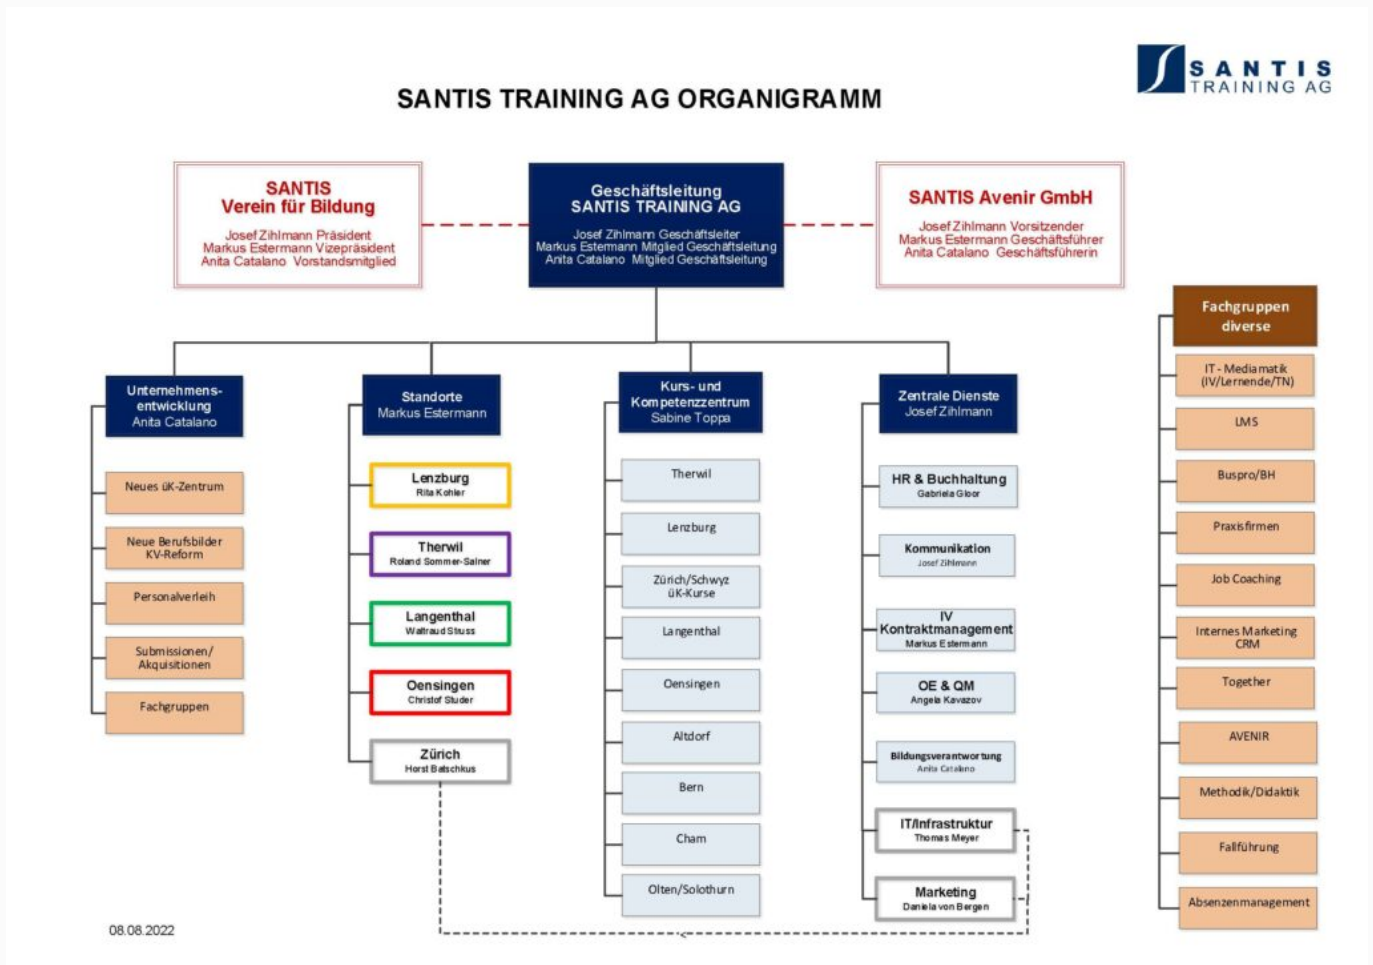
SANTIS TRAINING AG

SANTIS TRAINING AG ORGANIGRAMM

SANTIS
Verein für Bildung
Josef Zihlmann Präsident
Markus Estermann Vizepräsident
Anita Catalano Vorstandsmitglied

Geschäftsleitung
SANTIS TRAINING AG
Josef Zihlmann Geschäftsleiter
Markus Estermann Mitglied Geschäftsleitung
Anita Catalano Mitglied Geschäftsleitung

SANTIS Avenir GmbH
Josef Zihlmann Vorsitzender
Markus Estermann Geschäftsführer
Anita Catalano Geschäftsführerin

Fachgruppen diverse
IT - Mediamatik (IV/Lernende/TN)
LMS
Buspro/BH
Praxisfirmen
Job Coaching
Internes Marketing CRM
Together
AVENIR
Methodik/Didaktik
Fallführung
Absenzenmanagement

Unternehmens-entwicklung
Anita Catalano
Neues üK-Zentrum
Neue Berufsbilder KV-Reform
Personalverleih
Submissionen/ Akquisitionen
Fachgruppen

Standorte
Markus Estermann
Lenzburg
Rita Kohler
Therwil
Roland Sommer-Salner
Langenthal
Waltraud Stuss
Oensingen
Christof Studer
Zürich
Horst Batschkus

Kurs- und Kompetenzzentrum
Sabine Toppa
Therwil
Lenzburg
Zürich/Schwyz üK-Kurse
Langenthal
Oensingen
Altdorf
Bern
Cham
Olten/Solothurn

Zentrale Dienste
Josef Zihlmann
HR & Buchhaltung
Gabriela Gloor
Kommunikation
Josef Zihlmann
IV Kontraktmanagement
Markus Estermann
OE & QM
Angela Kavazov
Bildungsverantwortung
Anita Catalano
IT/Infrastruktur
Thomas Meyer
Marketing
Daniela von Bergen

08.08.2022